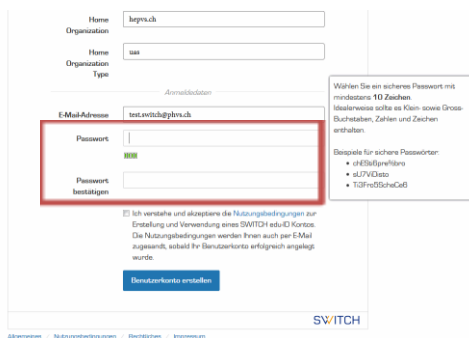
Home Organization hepvs.ch

Home Organization Type uas

Anmeldedaten

E-Mail-Adresse test.switch@phvs.ch

Passwort

Passwort bestätigen

Wählen Sie ein sicheres Passwort mit mindestens **10 Zeichen**. Idealerweise sollte es Klein- sowie Gross-Buchstaben, Zahlen und Zeichen enthalten.

Beispiele für sichere Passwörter:
- chE6bBpre9ibro
- sU7ViDisto
- Ti3Fro5ScheCe6

Ich verstehe und akzeptiere die Nutzungsbedingungen zur Erstellung und Verwendung eines SWITCH edu-ID Kontos. Die Nutzungsbedingungen werden Ihnen auch per E-Mail zugesandt, sobald Ihr Benutzerkonto erfolgreich angelegt wurde.

Benutzerkonto erstellen

SWITCH

Allgemeines / Nutzungsbedingungen / Rechtliches / Impressum